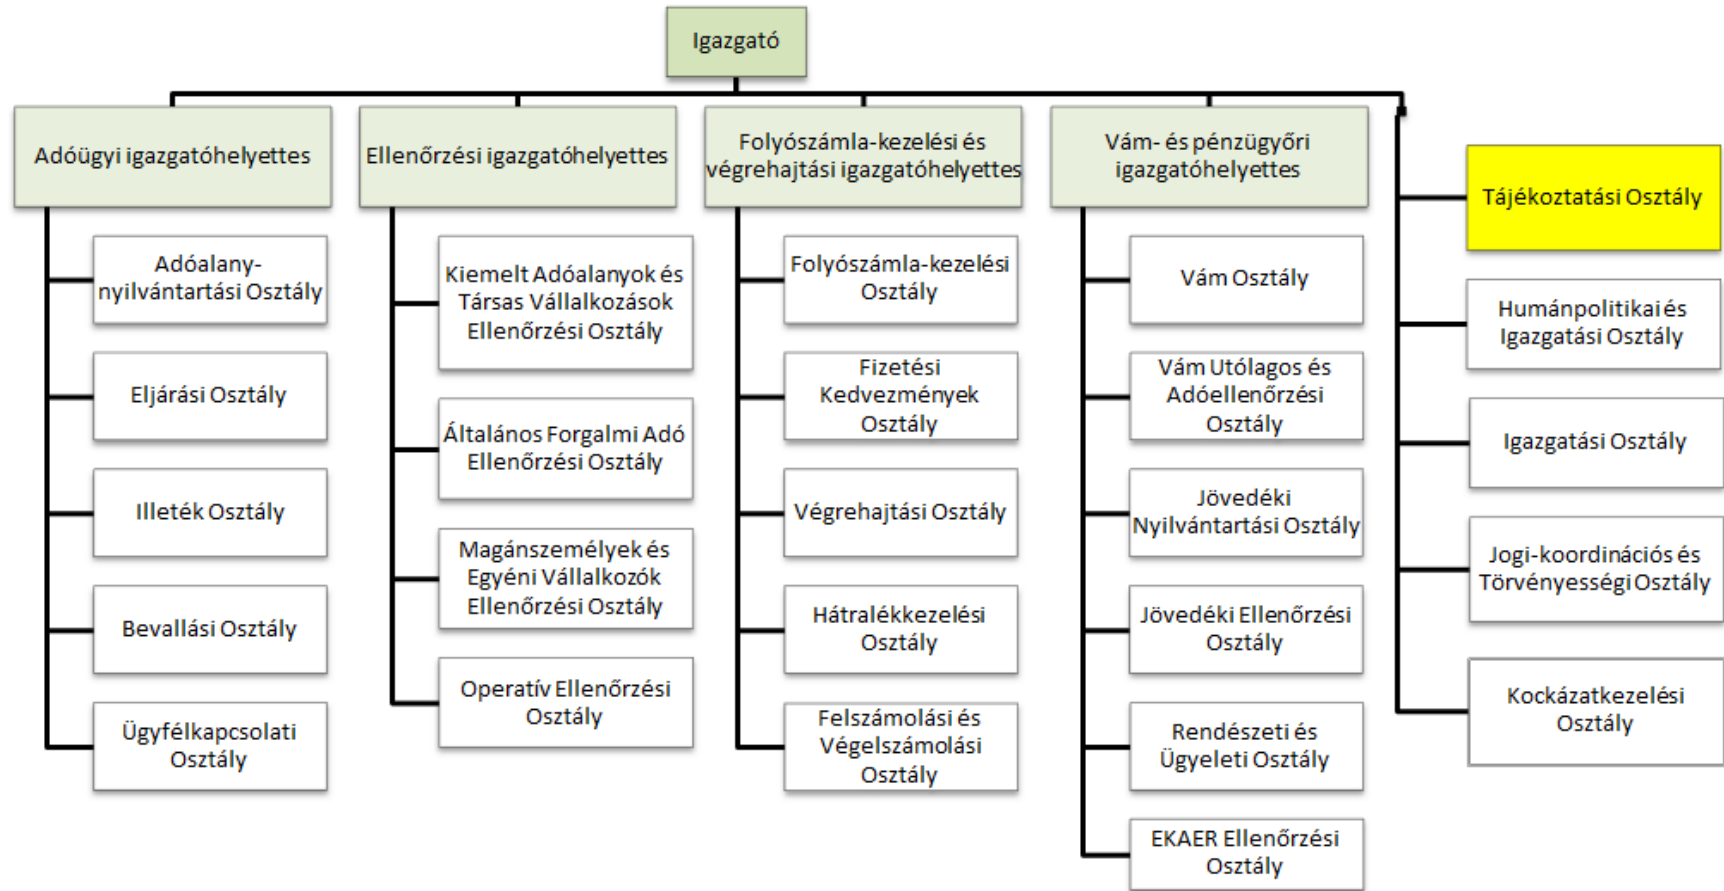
Igazgató

Adóügyi igazgatóhelyettes

Adóalany-nyilvántartási Osztály

Eljárási Osztály

Illeték Osztály

Bevallási Osztály

Ügyfélkapcsolati Osztály

Ellenőrzési igazgatóhelyettes

Kiemelt Adóalanyok és Társas Vállalkozások Ellenőrzési Osztály

Általános Forgalmi Adó Ellenőrzési Osztály

Magánszemélyek és Egyéni Vállalkozók Ellenőrzési Osztály

Operatív Ellenőrzési Osztály

Folyószámla-kezelési és végrehajtási igazgatóhelyettes

Folyószámla-kezelési Osztály

Fizetési Kedvezmények Osztály

Végrehajtási Osztály

Hátralékkezelési Osztály

Felszámolási és Végelszámolási Osztály

Vám- és pénzügyőri igazgatóhelyettes

Vám Osztály

Vám Utólagos és Adóellenőrzési Osztály

Jövedéki Nyilvántartási Osztály

Jövedéki Ellenőrzési Osztály

Rendészeti és Ügyeleti Osztály

EKAER Ellenőrzési Osztály

Tájékoztatási Osztály

Humánpolitikai és Igazgatási Osztály

Igazgatási Osztály

Jogi-koordinációs és Törvényességi Osztály

Kockázatkezelési Osztály